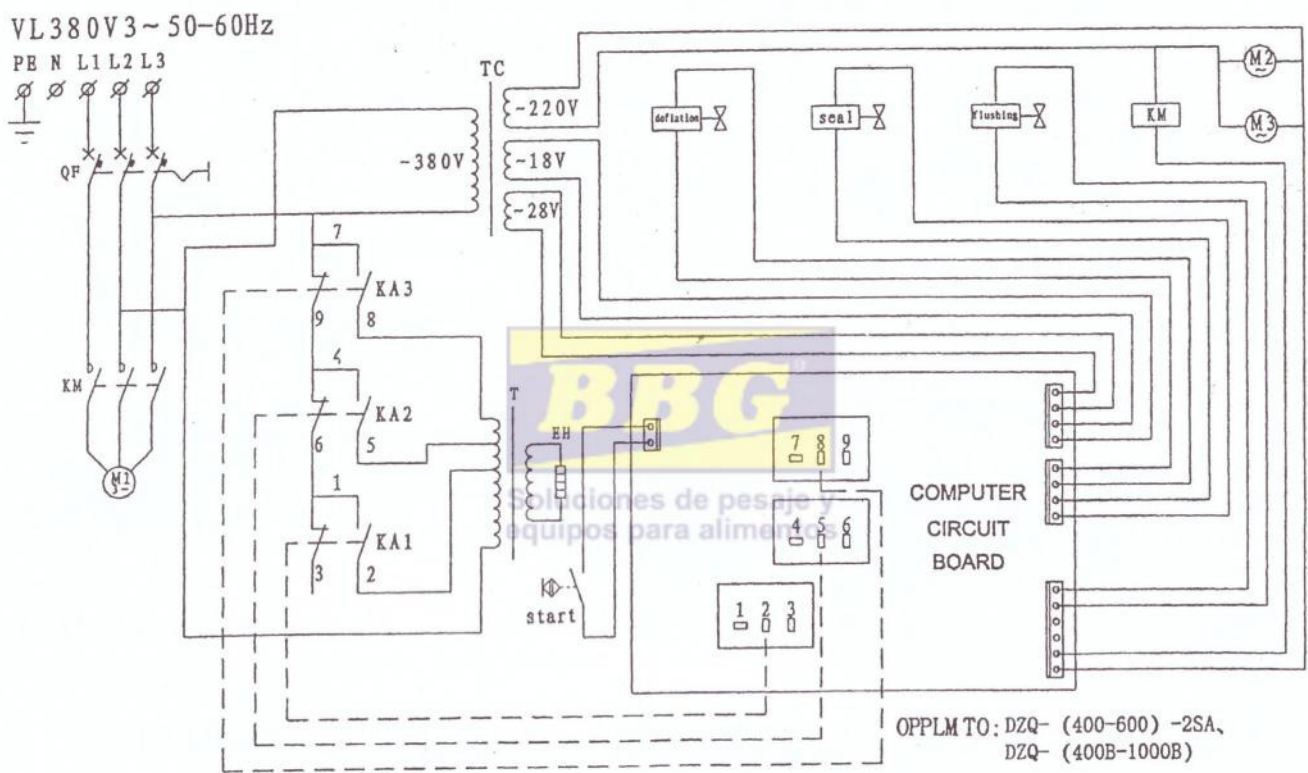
VL380V3~50-60Hz

PE N L1 L2 L3

QF

KM

M1

TC

-380V

~220V

~18V

~28V

deflation

seal

flushing

KM

M2

M3

7

KA3

9 8

4

KA2

6 5

1

KA1

3 2

T

EH

BBG

Soluciones de pesaje y equipos para alimentos

7 8 9

4 5 6

1 2 3

start

COMPUTER CIRCUIT BOARD

OPPLM TO: DZQ- (400-600) -2SA、 DZQ- (400B-1000B)